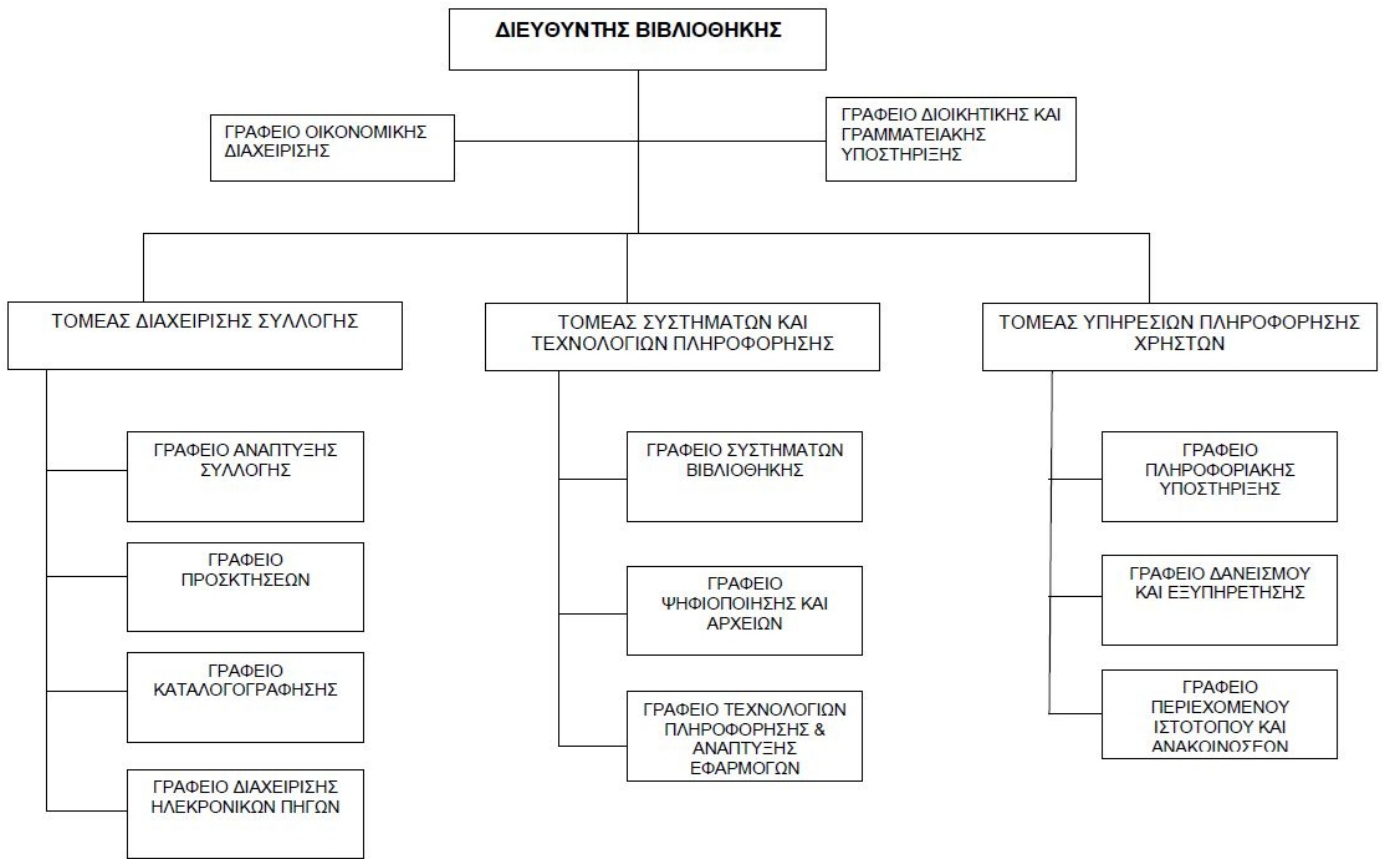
ΔΙΕΥΘΥΝΤΗΣ ΒΙΒΛΙΟΘΗΚΗΣ

ΓΡΑΦΕΙΟ ΟΙΚΟΝΟΜΙΚΗΣ ΔΙΑΧΕΙΡΙΣΗΣ

ΓΡΑΦΕΙΟ ΔΙΟΙΚΗΤΙΚΗΣ ΚΑΙ ΓΡΑΜΜΑΤΕΙΑΚΗΣ ΥΠΟΣΤΗΡΙΞΗΣ

ΤΟΜΕΑΣ ΔΙΑΧΕΙΡΙΣΗΣ ΣΥΛΛΟΓΗΣ

ΓΡΑΦΕΙΟ ΑΝΑΠΤΥΞΗΣ ΣΥΛΛΟΓΗΣ

ΓΡΑΦΕΙΟ ΠΡΟΣΚΤΗΣΕΩΝ

ΓΡΑΦΕΙΟ ΚΑΤΑΛΟΓΟΓΡΑΦΗΣΗΣ

ΓΡΑΦΕΙΟ ΔΙΑΧΕΙΡΙΣΗΣ ΗΛΕΚΡΟΝΙΚΩΝ ΠΗΓΩΝ

ΤΟΜΕΑΣ ΣΥΣΤΗΜΑΤΩΝ ΚΑΙ ΤΕΧΝΟΛΟΓΙΩΝ ΠΛΗΡΟΦΟΡΗΣΗΣ

ΓΡΑΦΕΙΟ ΣΥΣΤΗΜΑΤΩΝ ΒΙΒΛΙΟΘΗΚΗΣ

ΓΡΑΦΕΙΟ ΨΗΦΙΟΠΟΙΗΣΗΣ ΚΑΙ ΑΡΧΕΙΩΝ

ΓΡΑΦΕΙΟ ΤΕΧΝΟΛΟΓΙΩΝ ΠΛΗΡΟΦΟΡΗΣΗΣ & ΑΝΑΠΤΥΞΗΣ ΕΦΑΡΜΟΓΩΝ

ΤΟΜΕΑΣ ΥΠΗΡΕΣΙΩΝ ΠΛΗΡΟΦΟΡΗΣΗΣ ΧΡΗΣΤΩΝ

ΓΡΑΦΕΙΟ ΠΛΗΡΟΦΟΡΙΑΚΗΣ ΥΠΟΣΤΗΡΙΞΗΣ

ΓΡΑΦΕΙΟ ΔΑΝΕΙΣΜΟΥ ΚΑΙ ΕΞΥΠΗΡΕΤΗΣΗΣ

ΓΡΑΦΕΙΟ ΠΕΡΙΕΧΟΜΕΝΟΥ ΙΣΤΟΤΟΠΟΥ ΚΑΙ ΑΝΑΚΟΙΝΩΣΕΩΝ